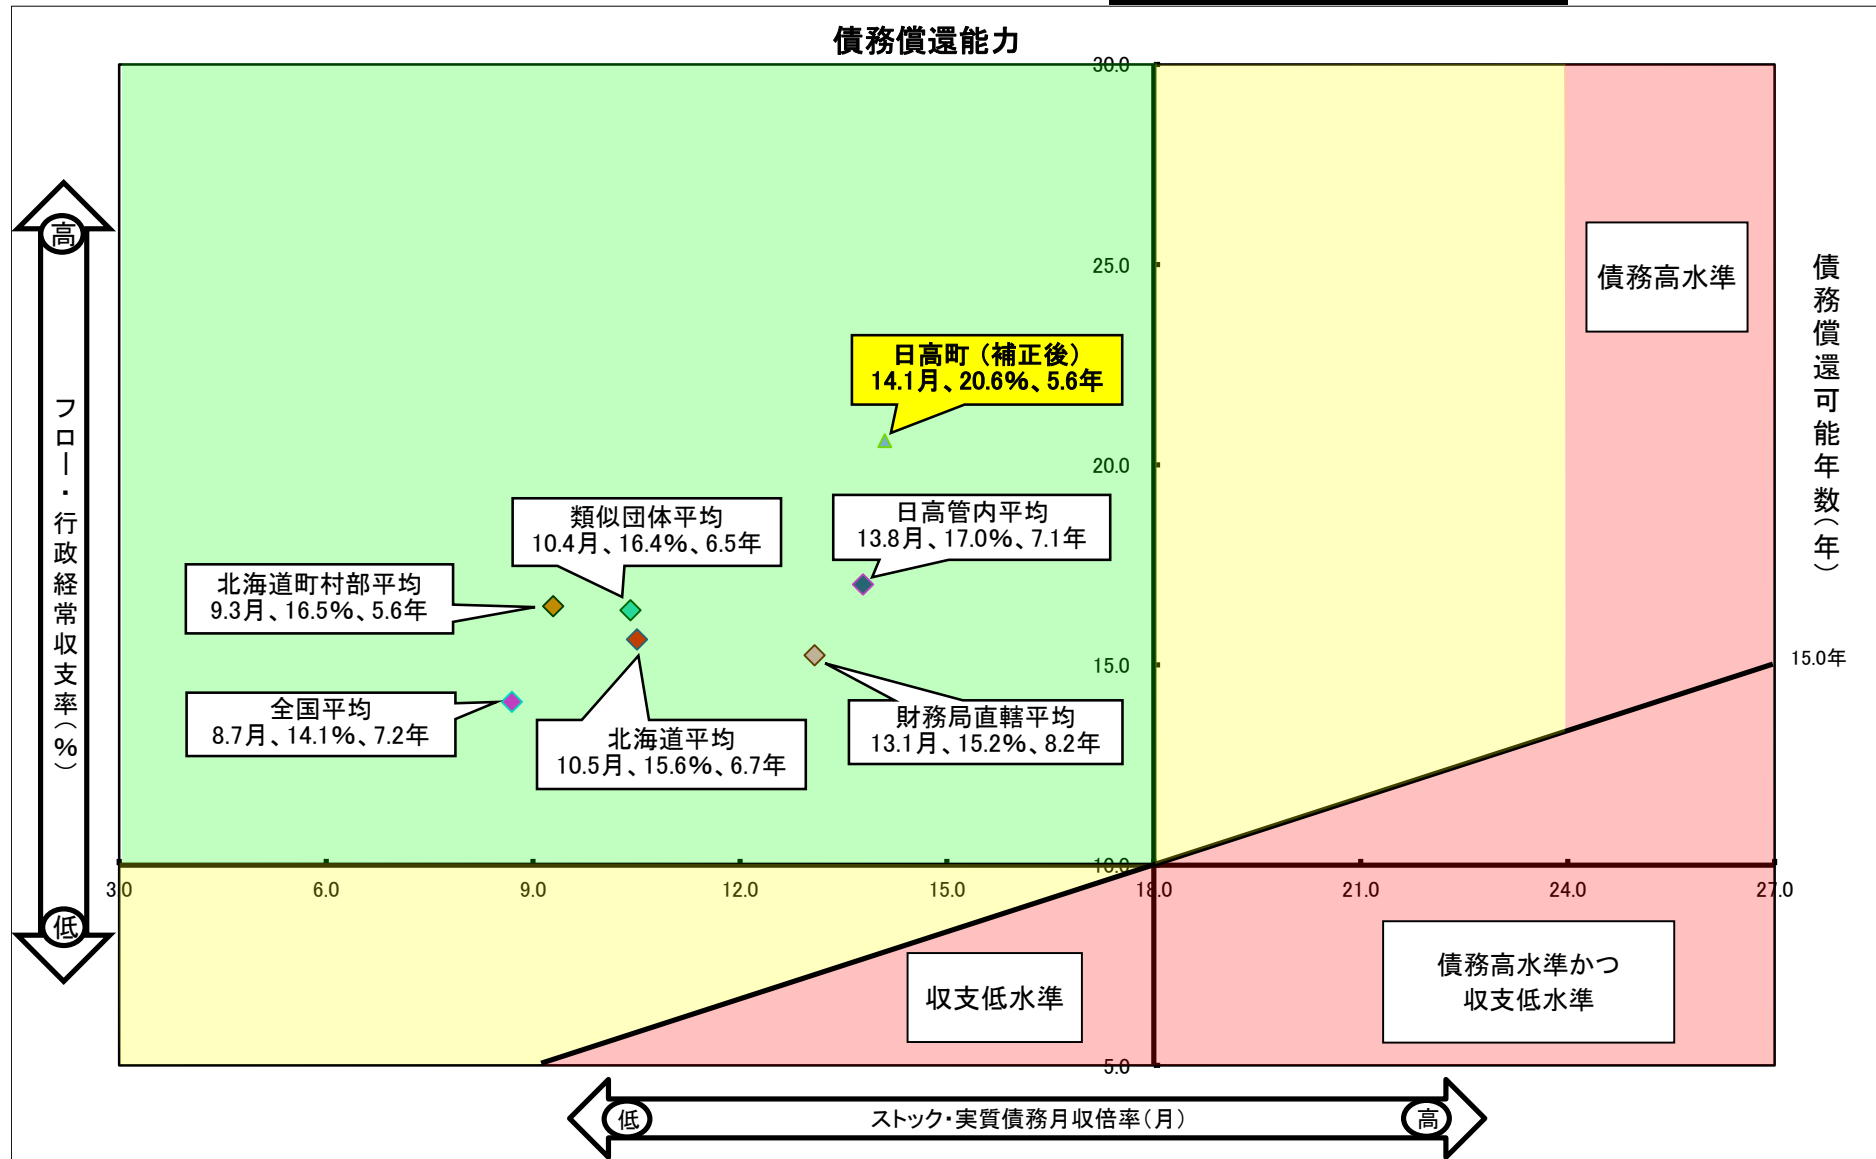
債務償還能力

高

フロー・行政経常収支率（%）

低

30.0
25.0
20.0
15.0
10.0
5.0

3.0
6.0
9.0
12.0
15.0
18.0
21.0
24.0
27.0

日高町（補正後）
14.1月、20.6%、5.6年

類似団体平均
10.4月、16.4%、6.5年

日高管内平均
13.8月、17.0%、7.1年

北海道町村部平均
9.3月、16.5%、5.6年

全国平均
8.7月、14.1%、7.2年

北海道平均
10.5月、15.6%、6.7年

財務局直轄平均
13.1月、15.2%、8.2年

債務高水準

債務償還可能年数（年）

15.0年

収支低水準

債務高水準かつ
収支低水準

低
ストック・実質債務月収倍率（月）
高